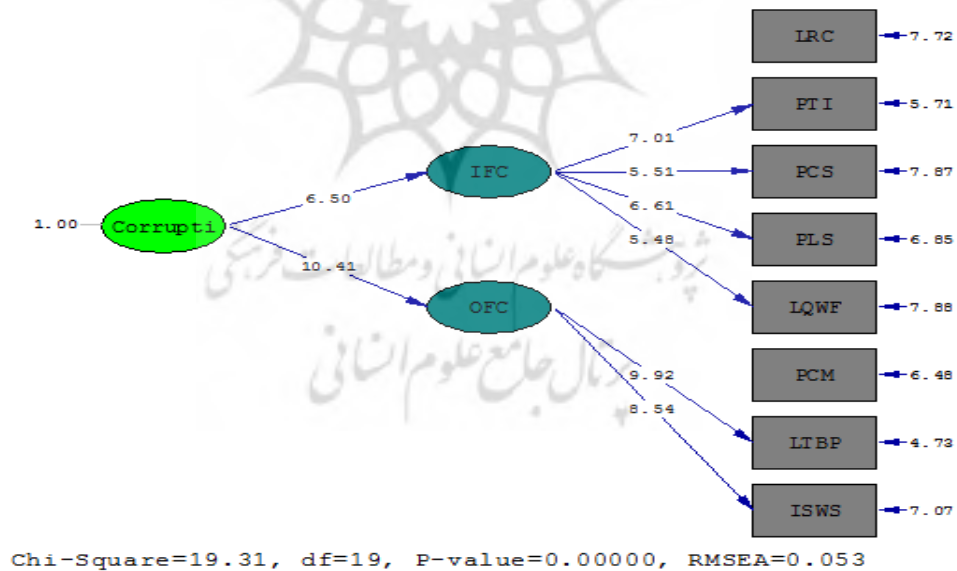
LRC 7.72
PTI 5.71
PCS 7.87
PLS 6.85
LQWF 7.88
PCM 6.48
LTBP 4.73
ISWS 7.07

1.00 Corrupti
6.50
10.41
IFC
OFC
7.01
5.51
6.61
5.48
9.92
8.54

پژوهشگاه علوم انسانی و مطالعات فرهنگی
پرتال جامع علوم انسانی

Chi-Square=19.31, df=19, P-value=0.00000, RMSEA=0.053